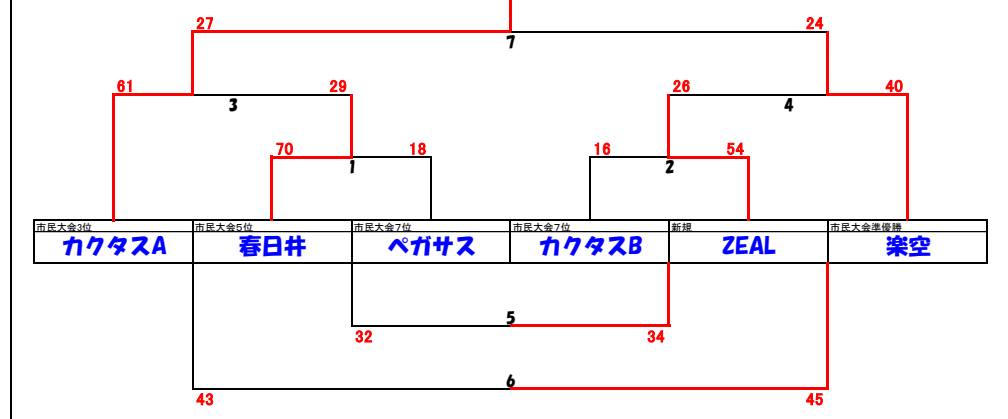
27 24
7
61 29 26 40
3 4
70 18 16 54
1 2

| 市民大会3位 | 市民大会5位 | 市民大会7位 | 市民大会7位 | 新規 | 市民大会準優勝 |
|---|---|---|---|---|---|
| カクタスA | 春日井 | ペガサス | カクタスB | ZEAL | 楽空 |

5
32 34
6
43 45